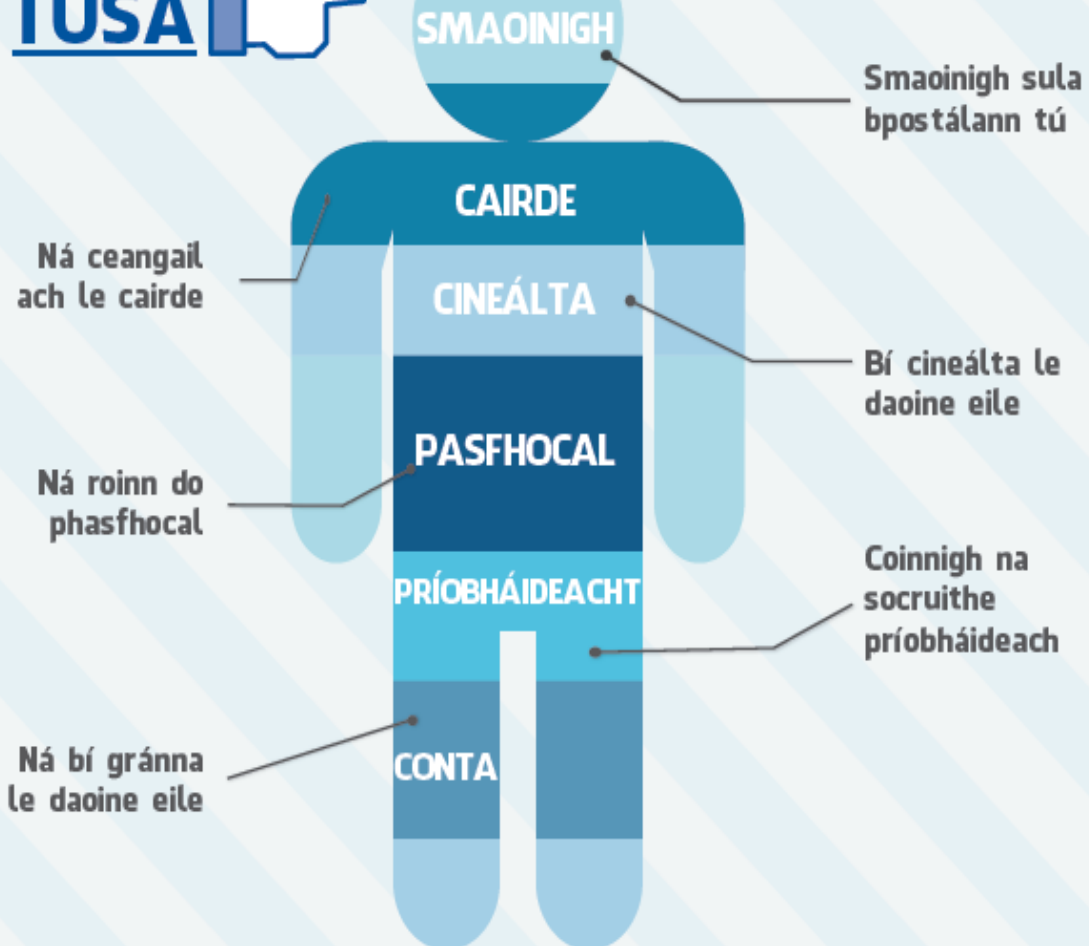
TUSA

SMAOINIGH

Smaoinigh sula bpostálann tú

CAIRDE

Ná ceangail ach le cairde

CINEÁLTA

Bí cineálta le daoine eile

PASFHOCAL

Ná roinn do phasfhocal

PRÍOBHÁIDEACHT

Coinnigh na socruithe príobháideach

CONTA

Ná bí gránna le daoine eile